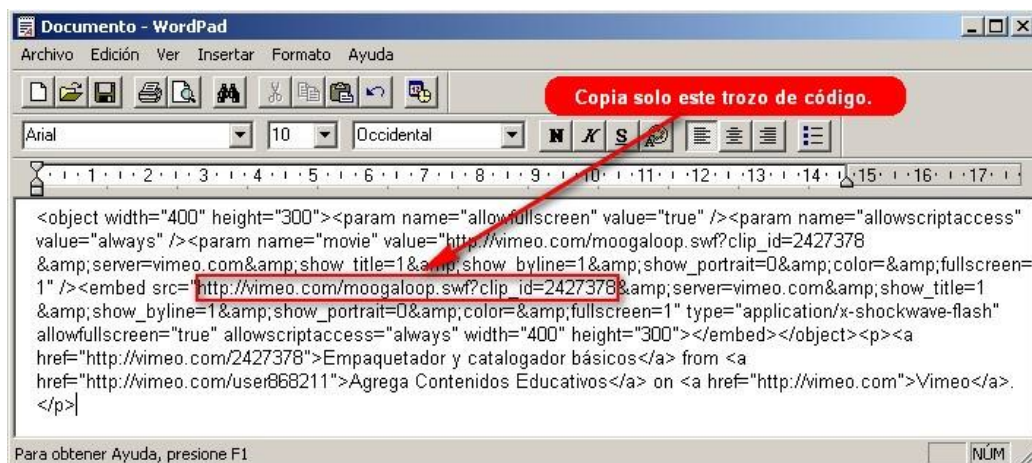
Documento - WordPad

Archivo Edición Ver Insertar Formato Ayuda

Copia solo este trozo de código.

Arial 10 Occidental N K S

1 2 3 4 5 6 7 8 9 10 11 12 13 14 15 16 17

<object width="400" height="300"><param name="allowfullscreen" value="true" /><param name="allowscriptaccess" value="always" /><param name="movie" value="http://vimeo.com/moogaloop.swf?clip_id=2427378 &amp;server=vimeo.com&amp;show_title=1&amp;show_byline=1&amp;show_portrait=0&amp;color=&amp;fullscreen=1" /><embed src="http://vimeo.com/moogaloop.swf?clip_id=2427378&amp;server=vimeo.com&amp;show_title=1 &amp;show_byline=1&amp;show_portrait=0&amp;color=&amp;fullscreen=1" type="application/x-shockwave-flash" allowfullscreen="true" allowscriptaccess="always" width="400" height="300"></embed></object><p><a href="http://vimeo.com/2427378">Empaquetador y catalogador básicos</a> from <a href="http://vimeo.com/user868211">Agrega Contenidos Educativos</a> on <a href="http://vimeo.com">Vimeo</a>.</p>

Para obtener Ayuda, presione F1

NÚM